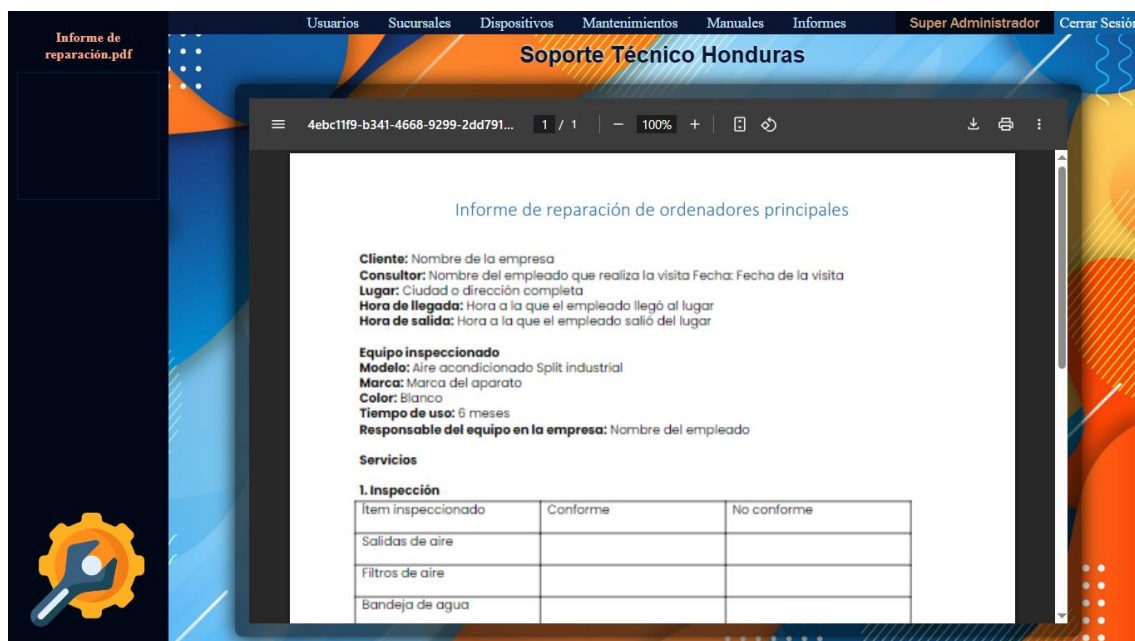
Informe de reparación.pdf

Usuarios Sucursales Dispositivos Mantenimientos Manuales Informes Super Administrador Cerrar Sesió

Soporte Técnico Honduras

4ebc11f9-b341-4668-9299-2dd791... 1 / 1 — 100% +

Informe de reparación de ordenadores principales

**Cliente:** Nombre de la empresa
**Consultor:** Nombre del empleado que realiza la visita Fecha: Fecha de la visita
**Lugar:** Ciudad o dirección completa
**Hora de llegada:** Hora a la que el empleado llegó al lugar
**Hora de salida:** Hora a la que el empleado salió del lugar

**Equipo inspeccionado**
**Modelo:** Aire acondicionado Split industrial
**Marca:** Marca del aparato
**Color:** Blanco
**Tiempo de uso:** 6 meses
**Responsable del equipo en la empresa:** Nombre del empleado

**Servicios**

**1. Inspección**

| Ítem inspeccionado | Conforme | No conforme |
|---|---|---|
| Salidas de aire | | |
| Filtros de aire | | |
| Bandeja de agua | | |